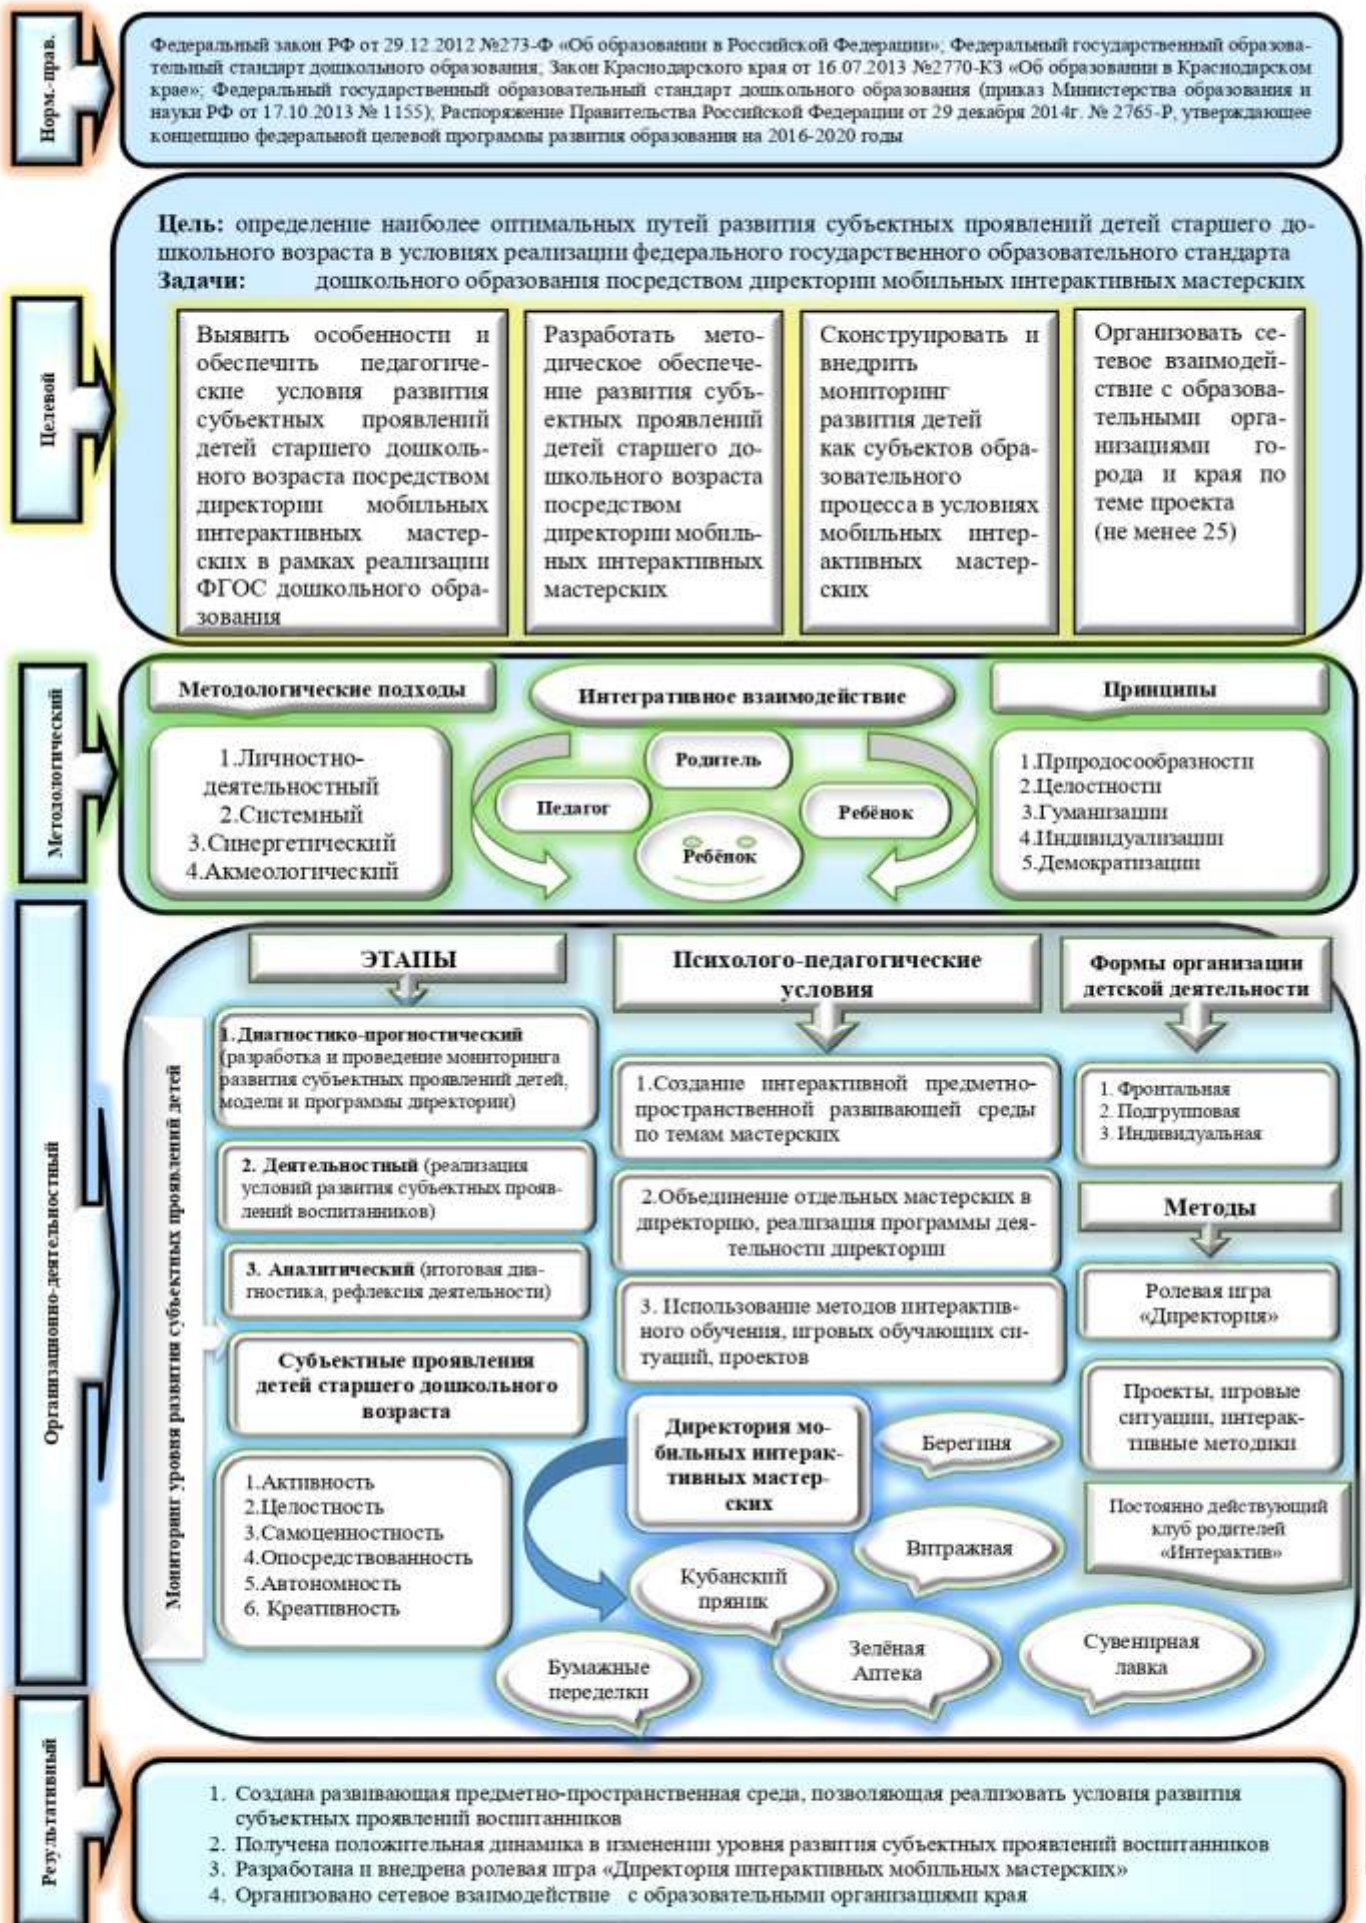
Норм.-прав.

Федеральный закон РФ от 29.12.2012 №273-Ф «Об образовании в Российской Федерации»; Федеральный государственный образовательный стандарт дошкольного образования; Закон Краснодарского края от 16.07.2013 №2770-КЗ «Об образовании в Краснодарском крае»; Федеральный государственный образовательный стандарт дошкольного образования (приказ Министерства образования и науки РФ от 17.10.2013 № 1155); Распоряжение Правительства Российской Федерации от 29 декабря 2014г. № 2765-Р, утверждающее концепцию федеральной целевой программы развития образования на 2016-2020 годы

Целевой

Цель: определение наиболее оптимальных путей развития субъектных проявлений детей старшего дошкольного возраста в условиях реализации федерального государственного образовательного стандарта дошкольного образования посредством директории мобильных интерактивных мастерских
Задачи:

Выявить особенности и обеспечить педагогические условия развития субъектных проявлений детей старшего дошкольного возраста посредством директории мобильных интерактивных мастерских в рамках реализации ФГОС дошкольного образования

Разработать методическое обеспечение развития субъектных проявлений детей старшего дошкольного возраста посредством директории мобильных интерактивных мастерских

Сконструировать и внедрить мониторинг развития детей как субъектов образовательного процесса в условиях мобильных интерактивных мастерских

Организовать сетевое взаимодействие с образовательными организациями города и края по теме проекта (не менее 25)

Методологический

Методологические подходы

1.Личностно-деятельностный
2.Системный
3.Синергетический
4.Акмеологический

Интегративное взаимодействие

Родитель
Педагог
Ребёнок
Ребёнок

Принципы

1.Природосообразности
2.Целостности
3.Гуманизации
4.Индивидуализации
5.Демократизации

Организационно-деятельностный

Мониторинг уровня развития субъектных проявлений детей

ЭТАПЫ

1. Диагностико-прогностический (разработка и проведение мониторинга развития субъектных проявлений детей, модели и программы директории)

2. Деятельностный (реализация условий развития субъектных проявлений воспитанников)

3. Аналитический (итоговая диагностика, рефлексия деятельности)

Субъектные проявления детей старшего дошкольного возраста

1.Активность
2.Целостность
3.Самоценностность
4.Опосредствованность
5.Автономность
6. Креативность

Психолого-педагогические условия

1.Создание интерактивной предметно-пространственной развивающей среды по темам мастерских

2.Объединение отдельных мастерских в директорию, реализация программы деятельности директории

3. Использование методов интерактивного обучения, игровых обучающих ситуаций, проектов

Директория мобильных интерактивных мастерских

Берегиня
Витражная
Кубанский пряник
Зелёная Аптека
Сувенирная лавка
Бумажные переделки

Формы организации детской деятельности

1. Фронтальная
2. Подгрупповая
3. Индивидуальная

Методы

Ролевая игра «Директория»

Проекты, игровые ситуации, интерактивные методики

Постоянно действующий клуб родителей «Интерактив»

Результативный

1. Создана развивающая предметно-пространственная среда, позволяющая реализовать условия развития субъектных проявлений воспитанников
2. Получена положительная динамика в изменении уровня развития субъектных проявлений воспитанников
3. Разработана и внедрена ролевая игра «Директория интерактивных мобильных мастерских»
4. Организовано сетевое взаимодействие с образовательными организациями края